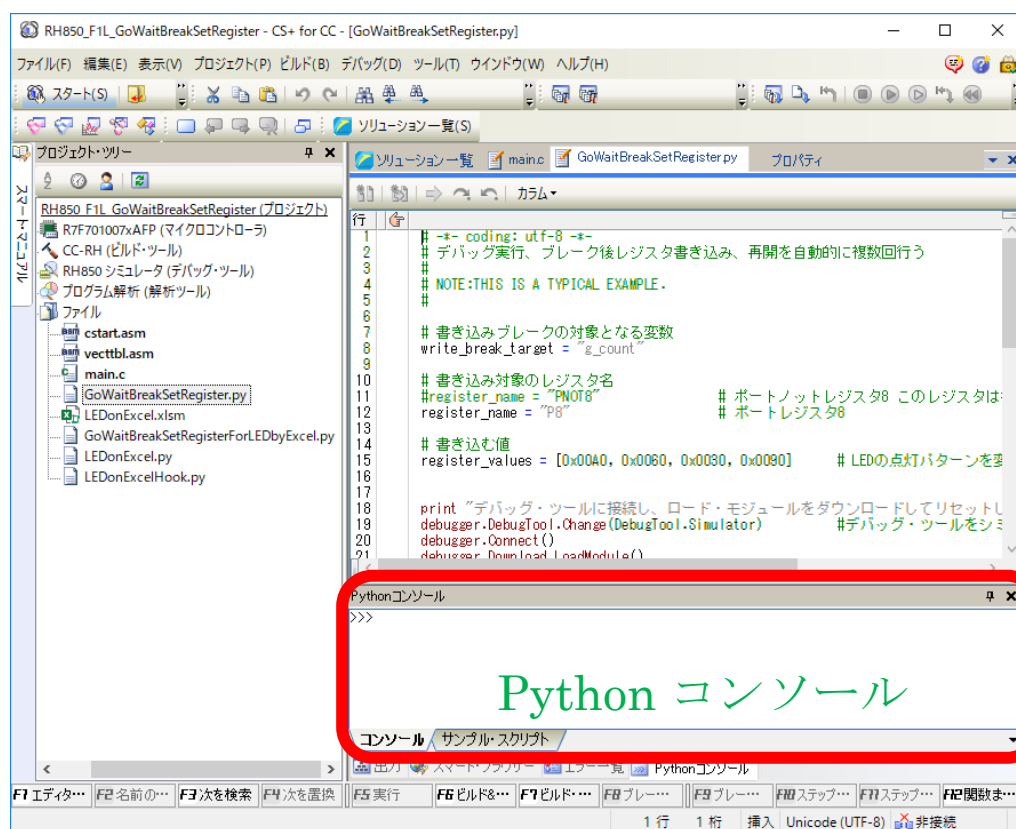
RH850_F1L_GoWaitBreakSetRegister - CS+ for CC - [GoWaitBreakSetRegister.py]

ファイル(F) 編集(E) 表示(V) プロジェクト(P) ビルド(B) デバッグ(D) ツール(T) ウインドウ(W) ヘルプ(H)

スタート(S)

ソリューション一覧(S)

プロジェクト・ツリー

スマート・マニュアル

RH850_F1L_GoWaitBreakSetRegister (プロジェクト)
R7F701007xAFP (マイクロコントローラ)
CC-RH (ビルド・ツール)
RH850 シミュレータ (デバッグ・ツール)
プログラム解析 (解析ツール)
ファイル
cstart.asm
vecttbl.asm
main.c
GoWaitBreakSetRegister.py
LEDonExcel.xlsm
GoWaitBreakSetRegisterForLEDbyExcel.py
LEDonExcel.py
LEDonExcelHook.py

ソリューション一覧 main.c GoWaitBreakSetRegister.py プロパティ

カラム

行
1 # -*- coding: utf-8 -*-
2 # デバッグ実行、ブレーク後レジスタ書き込み、再開を自動的に複数回行う
3 #
4 # NOTE:THIS IS A TYPICAL EXAMPLE.
5 #
6
7 # 書き込みブレークの対象となる変数
8 write_break_target = "g_count"
9
10 # 書き込み対象のレジスタ名
11 #register_name = "PNOT8" # ポートノットレジスタ8 このレジスタは
12 register_name = "P8" # ポートレジスタ8
13
14 # 書き込む値
15 register_values = [0x00A0, 0x0060, 0x0030, 0x0090] # LEDの点灯パターンを変
16
17
18 print "デバッグ・ツールに接続し、ロード・モジュールをダウンロードしてリセットし
19 debugger.DebugTool.Change(DebugTool.Simulator) #デバッグ・ツールをシミ
20 debugger.Connect()
21 debugger.Download.LoadModule()

Pythonコンソール
>>>

Python コンソール

コンソール サンプル・スクリプト

出力 スマート・ブラウザー エラー一覧 Pythonコンソール

F1 エディタ… F2 名前の… F3 次を検索 F4 次を置換 F5 実行 F6 ビルド&… F7 ビルド・… F8 ブレー… F9 ブレー… F10 ステップ… F11 ステップ… F12 関数ま…

1 行 1 桁 挿入 Unicode (UTF-8) 非接続